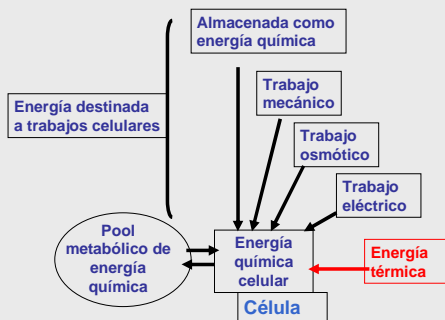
Almacenada como energía química

Energía destinada a trabajos celulares

Trabajo mecánico

Trabajo osmótico

Trabajo eléctrico

Pool metabólico de energía química

Energía química celular

Energía térmica

Célula